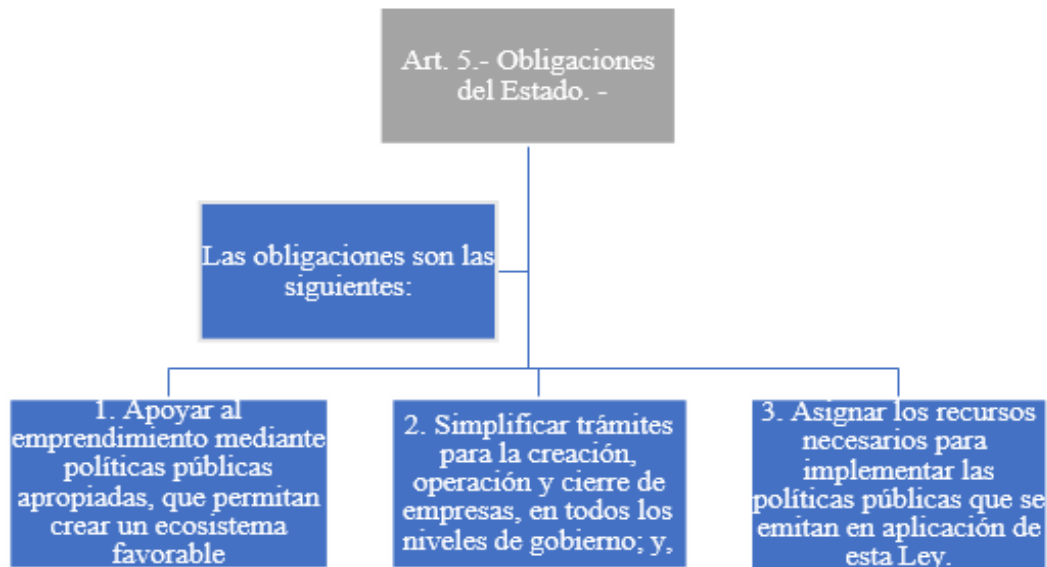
Art. 5.- Obligaciones del Estado. -

Las obligaciones son las siguientes:

1. Apoyar al emprendimiento mediante políticas públicas apropiadas, que permitan crear un ecosistema favorable

2. Simplificar trámites para la creación, operación y cierre de empresas, en todos los niveles de gobierno; y,

3. Asignar los recursos necesarios para implementar las políticas públicas que se emitan en aplicación de esta Ley.